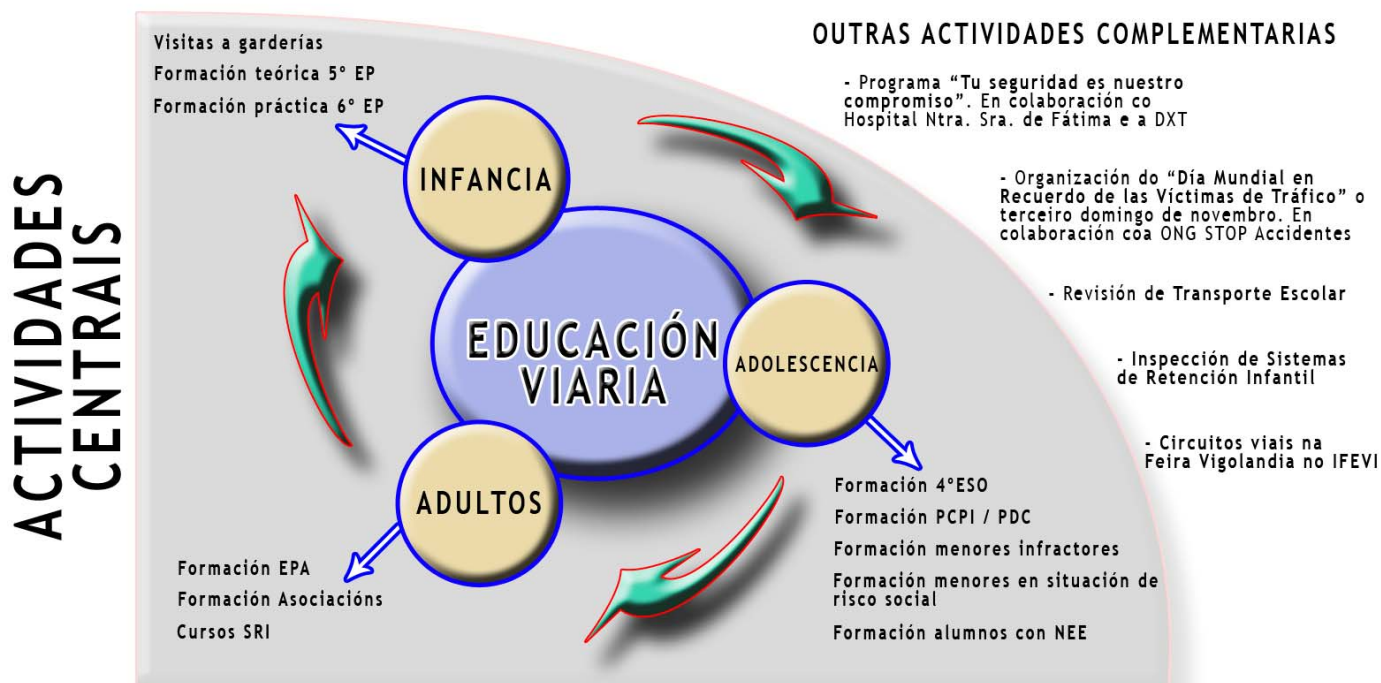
ACTIVIDADES CENTRAIS

Visitas a garderías
Formación teórica 5° EP
Formación práctica 6° EP

INFANCIA

EDUCACIÓN VIARIA

ADOLESCENCIA

ADULTOS

Formación EPA
Formación Asociacións
Cursos SRI

Formación 4°ESO
Formación PCPI / PDC
Formación menores infractores
Formación menores en situación de risco social
Formación alumnos con NEE

OUTRAS ACTIVIDADES COMPLEMENTARIAS

- Programa "Tu seguridad es nuestro compromiso". En colaboración co Hospital Ntra. Sra. de Fátima e a DXT

- Organización do "Día Mundial en Recuerdo de las Víctimas de Tráfico" o terceiro domingo de novembro. En colaboración coa ONG STOP Accidentes

- Revisión de Transporte Escolar

- Inspección de Sistemas de Retención Infantil

- Circuitos viais na Feira Vigolandia no IFEVI